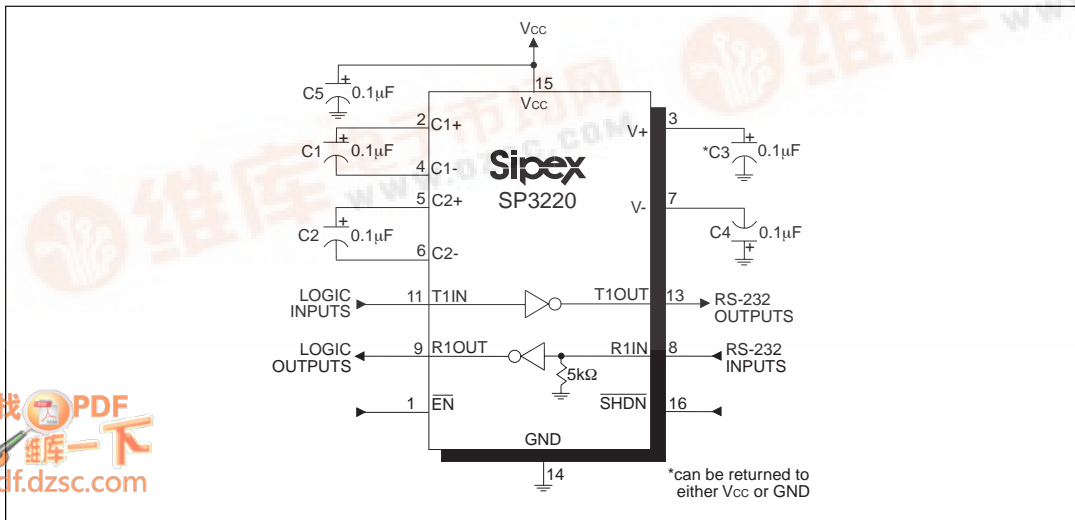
VCC

15

VCC

C5 0.1μF

2 C1+

C1 0.1μF

4 C1-

5 C2+

C2 0.1μF

6 C2-

Sipex
SP3220

V+ 3

*C3 0.1μF

V- 7

C4 0.1μF

LOGIC INPUTS 11 T1IN

T1OUT 13 RS-232 OUTPUTS

LOGIC OUTPUTS 9 R1OUT

R1IN 8 RS-232 INPUTS

5kΩ

1 $\overline{EN}$

$\overline{SHDN}$ 16

GND

14

*can be returned to either VCC or GND

维库电子市场网
www.dzsc.com

找PDF
维库一下
pdf.dzsc.com